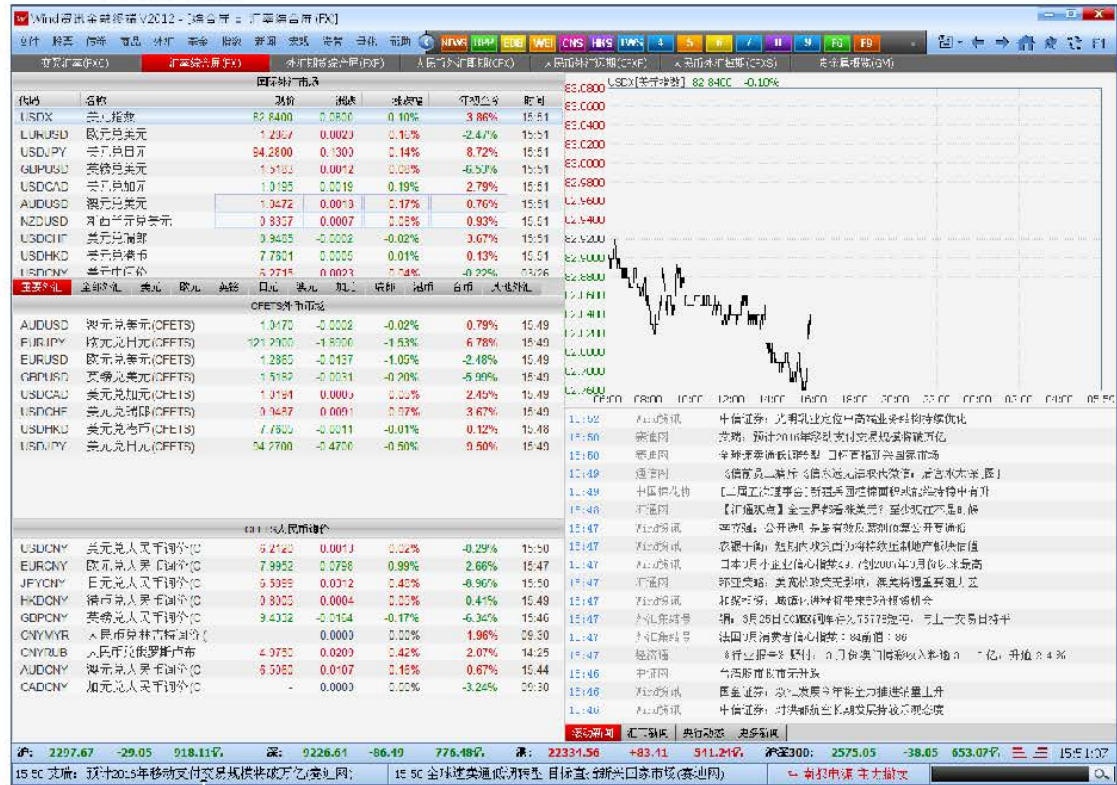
Wind资讯金融终端 V2012 - [综合屏 :: 汇率综合屏(FX)]

NEWS IBAP EDB WEI CNS HKS TWS 4 5 6 7 8 9 F8 F9

汇率汇率(FXC) | 汇率综合屏(FX) | 外汇期货综合屏(FXF) | 人民币外汇即期(CFX) | 人民币外汇远期(CFXF) | 人民币外汇掉期(CFXS) | 贵金属市场(GM)

国际外汇市场

| 代码 | 名称 | 现价 | 涨跌 | 涨跌幅 | 年初至今 | 时间 |
|---|---|---|---|---|---|---|
| USDX | 美元指数 | 82.8400 | 0.0800 | 0.10% | 3.86% | 15:51 |
| EURUSD | 欧元兑美元 | 1.2957 | 0.0023 | 0.15% | -2.47% | 15:51 |
| USDJPY | 美元兑日元 | 94.2800 | 0.1300 | 0.14% | 8.72% | 15:51 |
| GBPUSD | 英镑兑美元 | 1.5183 | 0.0012 | 0.08% | -6.53% | 15:51 |
| USDCAD | 美元兑加元 | 1.0195 | 0.0019 | 0.19% | 2.79% | 15:51 |
| AUDUSD | 澳元兑美元 | 1.0472 | 0.0018 | 0.17% | 0.76% | 15:51 |
| NZDUSD | 新西兰元兑美元 | 0.8357 | 0.0007 | 0.08% | 0.93% | 15:51 |
| USDCHF | 美元兑瑞郎 | 0.9485 | -0.0002 | -0.02% | 3.67% | 15:51 |
| USDHKD | 美元兑港币 | 7.7601 | 0.0005 | 0.01% | 0.13% | 15:51 |
| USDCNY | 美元中间价 | 6.2715 | 0.0023 | 0.04% | -0.22% | 03/26 |

主要外汇 全部外汇 美元 欧元 英镑 日元 澳元 加元 瑞郎 港币 台币 其他外汇

CFETS外币市场

| AUDUSD | 澳元兑美元(CFETS) | 1.0470 | -0.0002 | -0.02% | 0.79% | 15:49 |
|---|---|---|---|---|---|---|
| EURJPY | 欧元兑日元(CFETS) | 121.2000 | -1.8900 | -1.53% | 6.78% | 15:49 |
| EURUSD | 欧元兑美元(CFETS) | 1.2985 | -0.0137 | -1.05% | -2.48% | 15:49 |
| GBPUSD | 英镑兑美元(CFETS) | 1.5182 | -0.0031 | -0.20% | -5.99% | 15:49 |
| USDCAD | 美元兑加元(CFETS) | 1.0194 | 0.0005 | 0.05% | 2.45% | 15:49 |
| USDCHF | 美元兑瑞郎(CFETS) | 0.9487 | 0.0091 | 0.97% | 3.67% | 15:49 |
| USDHKD | 美元兑港元(CFETS) | 7.7600 | -0.0011 | -0.01% | 0.12% | 15:48 |
| USDJPY | 美元兑日元(CFETS) | 94.2700 | -0.4700 | -0.50% | 9.50% | 15:49 |

CFETS人民币询价

| USDCNY | 美元兑人民币询价(C | 6.2120 | 0.0013 | 0.02% | -0.29% | 15:50 |
|---|---|---|---|---|---|---|
| EURCNY | 欧元兑人民币询价(C | 7.9952 | 0.0798 | 0.99% | 2.66% | 15:47 |
| JPYCNY | 日元兑人民币询价(C | 6.5899 | 0.0312 | 0.48% | -8.96% | 15:50 |
| HKDCNY | 港元兑人民币询价(C | 0.8003 | 0.0004 | 0.05% | 0.41% | 15:49 |
| GBPCNY | 英镑兑人民币询价(C | 9.4332 | -0.0164 | -0.17% | -6.34% | 15:46 |
| CNYMYR | 人民币兑林吉特询价( | | 0.0000 | 0.00% | 1.96% | 09:30 |
| CNYRUB | 人民币兑俄罗斯卢布 | 4.9750 | 0.0200 | 0.42% | 2.07% | 14:25 |
| AUDCNY | 澳元兑人民币询价(C | 6.5060 | 0.0107 | 0.15% | 0.67% | 15:44 |
| CADCNY | 加元兑人民币询价(C | - | 0.0000 | 0.00% | -3.24% | 09:30 |

USDX[美元指数] 82.8400 -0.10%

83.0800 83.0000 83.4000 83.2000 83.0000 82.9800 82.9600 82.9400 82.9200 82.9000 82.8800 82.8600 82.8400 82.8200 82.8000 82.7800 82.7600
09:00 08:00 10:00 12:00 14:00 16:00 18:00 20:00 22:00 00:00 02:00 04:00 05:50

15:52 Wind资讯 中信证券：光伏行业龙位中高端业务结构持续优化
15:50 赛迪网 艾瑞：预计2015年移动支付交易规模将破万亿
15:50 赛迪网 全球速卖通低调转型 目标直指新兴国家市场
15:49 通信网 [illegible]
15:49 中国银行网 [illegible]
15:48 汇通网 【汇通观点】金银暴跌后美元？至少现在不是时候
15:47 Wind资讯 平安银行：公开选聘 资产管理有效及理财业务公开要请函
15:47 Wind资讯 农银中国：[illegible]
15:47 汇通网 日本1月小企业信心指数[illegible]
15:47 汇通网 第证定略：美元权政策受到影响，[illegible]
15:47 Wind资讯 机构研究：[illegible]
15:47 外汇标志 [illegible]
15:47 外汇标志 法国1月消费者信心指数：84前值：86
15:47 经济网 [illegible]
15:46 中证网 台湾股市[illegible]
15:46 Wind资讯 国金证券：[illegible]
15:46 Wind资讯 中信证券：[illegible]

滚动新闻 汇市新闻 央行动态 更多新闻

沪: 2297.67 -29.05 918.11亿 深: 9226.61 -86.49 776.48亿 港: 22334.56 +83.41 511.21亿 沪深300: 2575.05 -38.05 653.07亿 15:51:07

15:50 艾瑞：预计2015年移动支付交易规模将破万亿(赛迪网) | 15:50 全球速卖通低调转型 目标直指新兴国家市场(赛迪网) | 新股申购 主力增仓